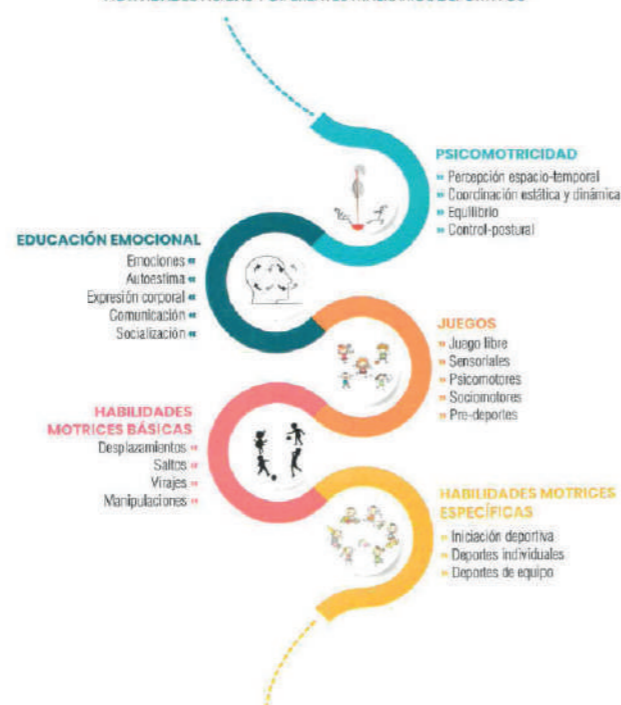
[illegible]

PSICOMOTRICIDAD
» Percepción espacio-temporal
» Coordinación estática y dinámica
» Equilibrio
» Control-postural

EDUCACIÓN EMOCIONAL
Emociones »
Autoestima »
Expresión corporal »
Comunicación »
Socialización »

JUEGOS
» Juego libre
» Sensoriales
» Psicomotores
» Sociomotores
» Pre-deportes

HABILIDADES MOTRICES BÁSICAS
Desplazamientos »
Saltos »
Virajes »
Manipulaciones »

HABILIDADES MOTRICES ESPECÍFICAS
» Iniciación deportiva
» Deportes individuales
» Deportes de equipo